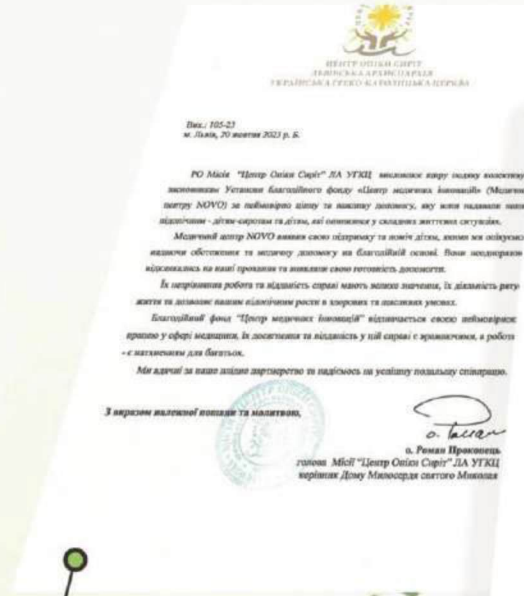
ЦЕНТР ОПІКИ СИРІТ
ЛЬВІВСЬКА АРХИЄПАРХІЯ
УКРАЇНСЬКА ГРЕКО-КАТОЛИЦЬКА ЦЕРКВА

Вих.: 105-23
м. Львів, 20 жовтня 2023 р. Б.

РО Місія "Центр Опіки Сиріт" ЛА УГКЦ висловлює щиру подяку колективу засновникам Установи Благодійного фонду «Центр медичних інновацій» (Медичного центру NOVO) за неймовірну цінну та важливу допомогу, яку вони надавали нашим підопічним - дітям-сиротам та дітям, які опинилися у складних життєвих ситуаціях.

Медичний центр NOVO виявив свою підтримку та поміч дітям, надаючи обстеження та медичну допомогу на благодійній основі. Вони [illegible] відгукнулись на наші прохання та виявили свою готовність допомогти.

Їх натхненна робота та відданість справі мають велике значення, їх діяльність рятує життя та дозволяє нашим підопічним рости в здорових та щасливих умовах.

Благодійний фонд "Центр медичних інновацій" відзначається своєю неймовірною працею у сфері медицини, їх досягнення та відданість у цій справі є вражаючими, а робота - є натхненням для багатьох.

Ми вдячні за ваше щире партнерство та надіємось на успішну подальшу співпрацю.

З виразом належної пошани та молитвою,

о. Роман Прокопець
голова Місії "Центр Опіки Сиріт" ЛА УГКЦ
керівник Дому Милосердя святого Миколая